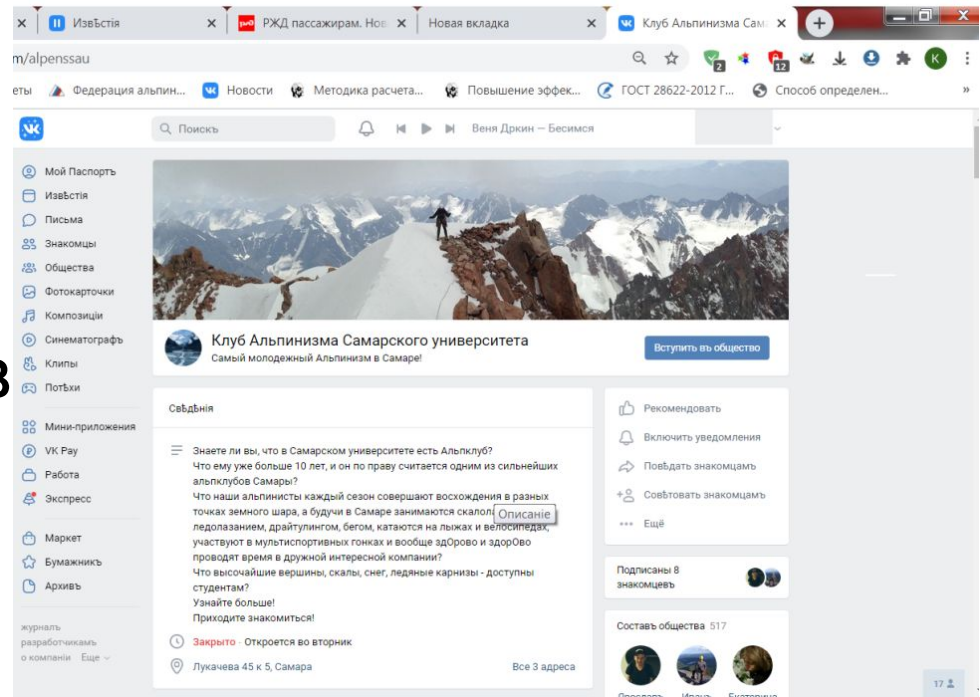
ИзвѢстія
РЖД пассажирам. Нов
Новая вкладка
Клуб Альпинизма Сам
m/alpenssau
ЕТЫ Федерация альпин... Новости Методика расчета... Повышение эффек... ГОСТ 28622-2012 Г... Способ определен...
Поискъ
Веня Дркин — Бесимся
Мой Паспортъ
ИзвѢстія
Письма
Знакомцы
Общества
Фотокарточки
Композиціи
Синематографъ
Клипы
ПотѢхи
Мини-приложения
VK Pay
Работа
Экспресс
Маркет
Бумажникъ
Архивъ
журналъ
разработчикамъ
о компании Еще
Клуб Альпинизма Самарского университета
Самый молоденжый Альпинизм в Самаре!
Вступить въ общество
СвѢдѢнія
Знаете ли вы, что в Самарском университете есть Альпклуб?
Что ему уже больше 10 лет, и он по праву считается одним из сильнейших альпклубов Самары?
Что наши альпинисты каждый сезон совершают восхождения в разных точках земного шара, а будучи в Самаре занимаются скалола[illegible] ледолазанием, драйтулингом, бегом, катаются на лыжах и велосипедах, участвуют в мультиспортивных гонках и вообще здОрово и здорОво проводят время в дружной интересной компании?
Что высочайшие вершины, скалы, снег, ледяные карнизы - доступны студентам?
Узнайте больше!
Приходите знакомиться!
Описание
Закрыто · Откроется во вторник
Лукачева 45 к 5, Самара
Все 3 адреса
Рекомендовать
Включить уведомления
ПовѢдать знакомцамъ
СовѢтовать знакомцамъ
Ещё
Подписаны 8 знакомцевъ
Составъ общества 517
17